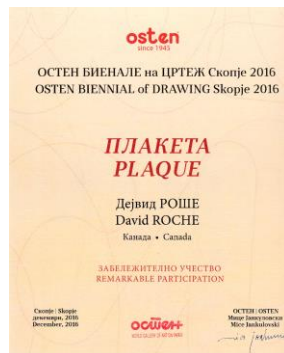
osten
since 1945

ОСТЕН БИЕНАЛЕ на ЦРТЕЖ Скопје 2016
OSTEN BIENNIAL of DRAWING Skopje 2016

ПЛАКЕТА
PLAQUE

Дејвид РОШЕ
David ROCHE

Канада • Canada

ЗАБЕЛЕЖИТЕЛНО УЧЕСТВО
REMARKABLE PARTICIPATION

Скопје | Skopje
декември, 2016
December, 2016

osten
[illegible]

ОСТЕН | OSTEN
Мице Јанкуловски
Mice Jankulovski